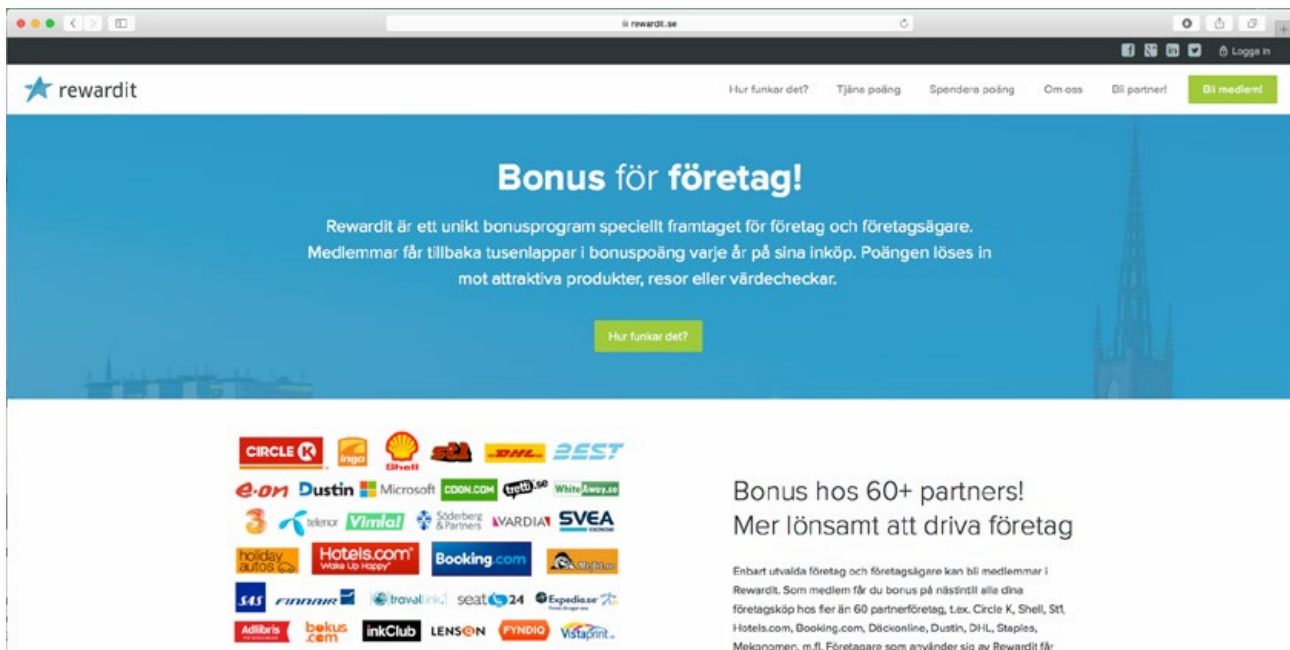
rewardit.se

Logga in

rewardit

Hur funkar det? Tjäna poäng Spendera poäng Om oss Bli partner! Bli medlem!

Bonus för företag!

Rewardit är ett unikt bonusprogram speciellt framtaget för företag och företagsägare. Medlemmar får tillbaka tusenlappar i bonuspoäng varje år på sina inköp. Poängen löses in mot attraktiva produkter, resor eller värdecheckar.

Hur funkar det?

CIRCLE K ingo Shell st1 DHL BEST
e·on Dustin Microsoft CDON.COM tretti.se WhiteAway.se
3 telenor Vimla! Söderberg & Partners VARDIA SVEA
holiday autos Hotels.com Wake Up Happy Booking.com
SAS FINNAIR travellink seat24 Expedia.se
Adlibris bokus.com inkClub LENSON FYNDIQ Vistaprint

Bonus hos 60+ partners! Mer lönsamt att driva företag

Enbart utvalda företag och företagsägare kan bli medlemmar i Rewardit. Som medlem får du bonus på nästintill alla dina företagsköp hos fler än 60 partnerföretag, t.ex. Circle K, Shell, St1, Hotels.com, Booking.com, Däckonline, Dustin, DHL, Staples, Mekonomen, m.fl. Företagare som använder sig av Rewardit får